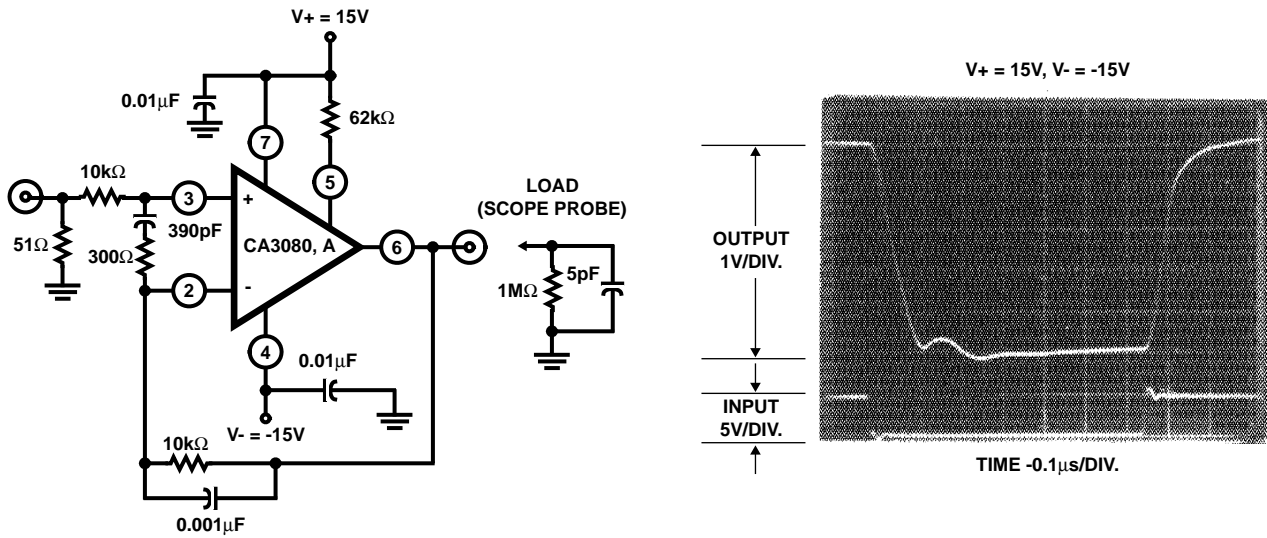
V+ = 15V

0.01μF

62kΩ

7

5

10kΩ

3

+

LOAD (SCOPE PROBE)

390pF

CA3080, A

6

51Ω

300Ω

2

-

1MΩ

5pF

4

0.01μF

V- = -15V

10kΩ

0.001μF

V+ = 15V, V- = -15V

OUTPUT 1V/DIV.

INPUT 5V/DIV.

TIME -0.1μs/DIV.